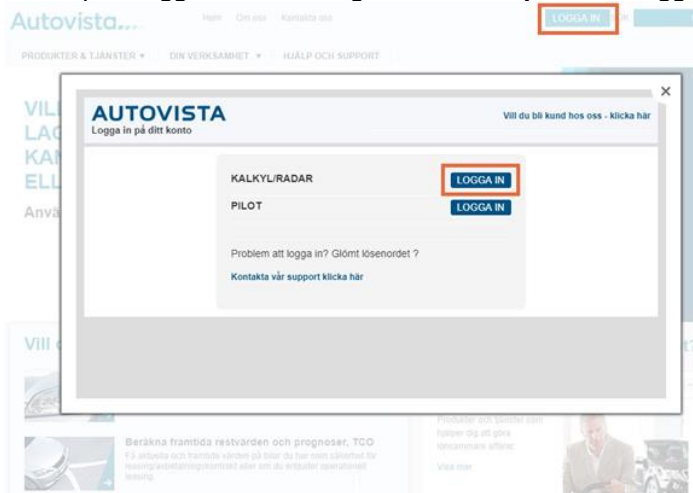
Autovista...

Hem Om oss Kontakta oss

LOGGA IN

PRODUKTER & TJÄNSTER ▾ DIN VERKSAMHET ▾ HJÄLP OCH SUPPORT

VILL
LAG
KAN
ELL

Anvä

Vill

Beräkna framtida restvärden och prognoser, TCO

Få aktuella och framtida värden på bilar du har som säkerhet för leasing/avbetalning/kontrakt eller om du erbjuder operationell leasing.

Produkter och tjänster som hjälper dig att göra lönsammare affärer.

Visa mer

AUTOVISTA
Logga in på ditt konto

Vill du bli kund hos oss - klicka här

×

KALKYL/RADAR
LOGGA IN

PILOT
LOGGA IN

Problem att logga in? Glömt lösenordet ?

Kontakta vår support klicka här